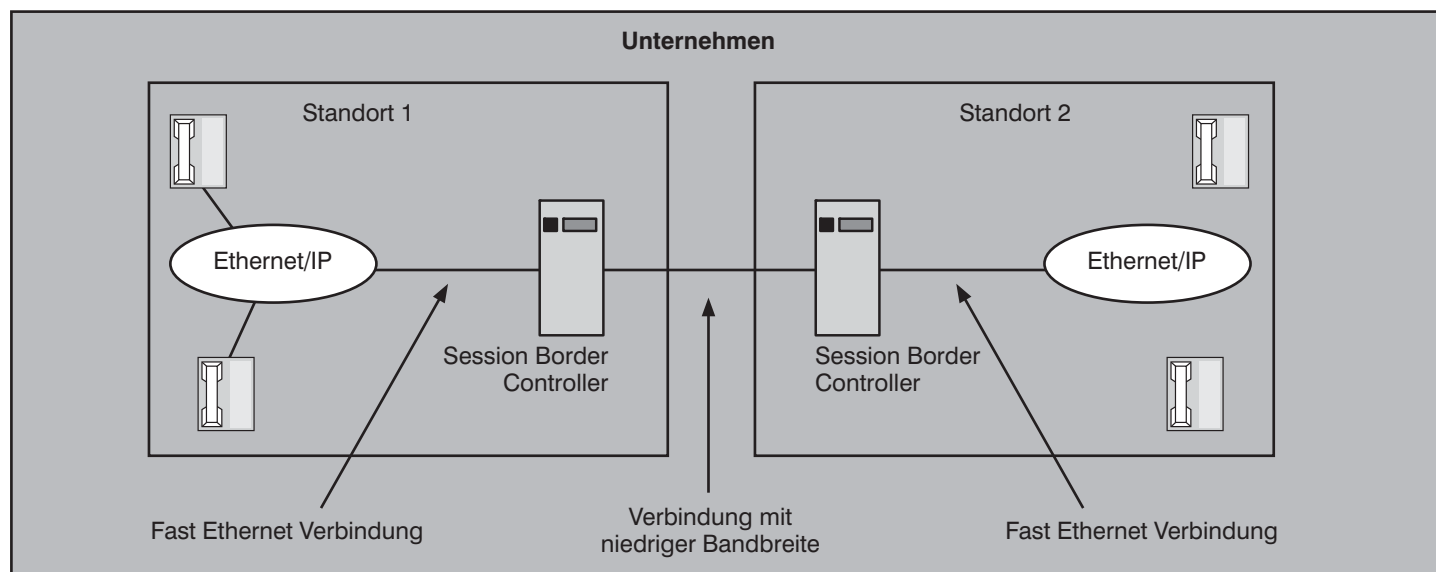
Unternehmen

Standort 1

Ethernet/IP

Session Border Controller

Standort 2

Session Border Controller

Ethernet/IP

Fast Ethernet Verbindung

Verbindung mit niedriger Bandbreite

Fast Ethernet Verbindung